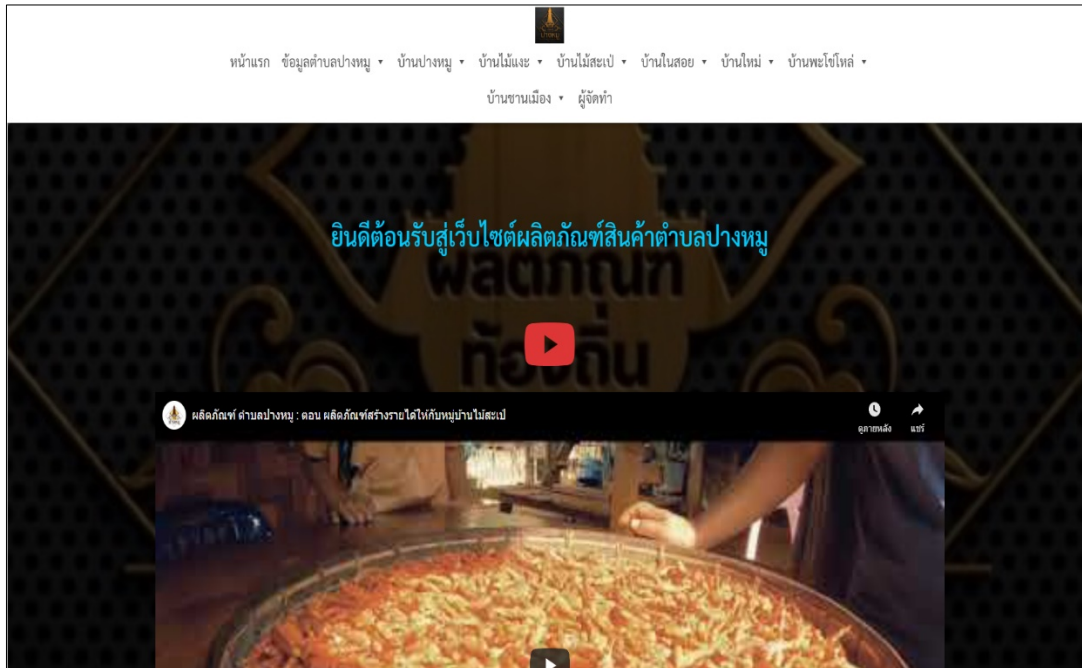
หน้าแรก ข้อมูลตำบลปางหมู ▾ บ้านปางหมู ▾ บ้านไม้แงะ ▾ บ้านไม้สะเป ▾ บ้านในสอย ▾ บ้านใหม่ ▾ บ้านพะโข่โหล่ ▾

บ้านขานเมือง ▾ ผู้จัดทำ

ยินดีต้อนรับสู่เว็บไซต์ผลิตภัณฑ์สินค้าตำบลปางหมู

ผลิตภัณฑ์
ท้องถิ่น

ผลิตภัณฑ์ ตำบลปางหมู : ตอน ผลิตภัณฑ์สร้างรายได้ให้กับหมู่บ้านไม้สะเป

ดูภายหลัง

แชร์